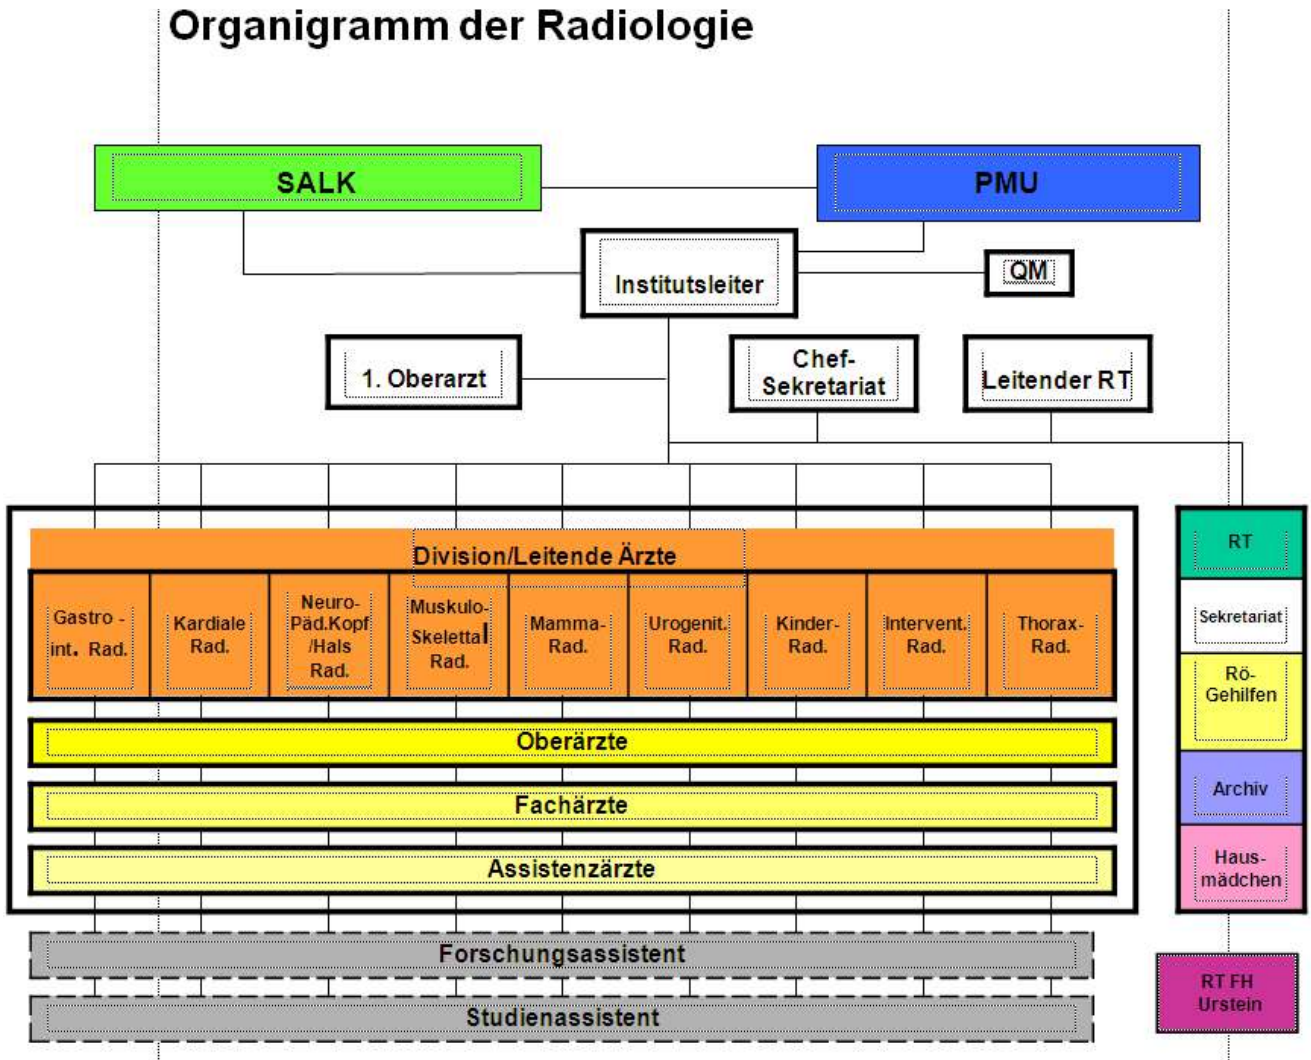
Organigramm der Radiologie

SALK

PMU

Institutsleiter

QM

1. Oberarzt

Chef-Sekretariat

Leitender RT

Division/Leitende Ärzte

Gastro - int. Rad.

Kardiale Rad.

Neuro-Päd.Kopf /Hals Rad.

Muskulo-Skelettal Rad.

Mamma-Rad.

Urogenit. Rad.

Kinder-Rad.

Intervent. Rad.

Thorax-Rad.

Oberärzte

Fachärzte

Assistenzärzte

Forschungsassistent

Studienassistent

RT

Sekretariat

Rö-Gehilfen

Archiv

Haus-mädchen

RT FH Urstein